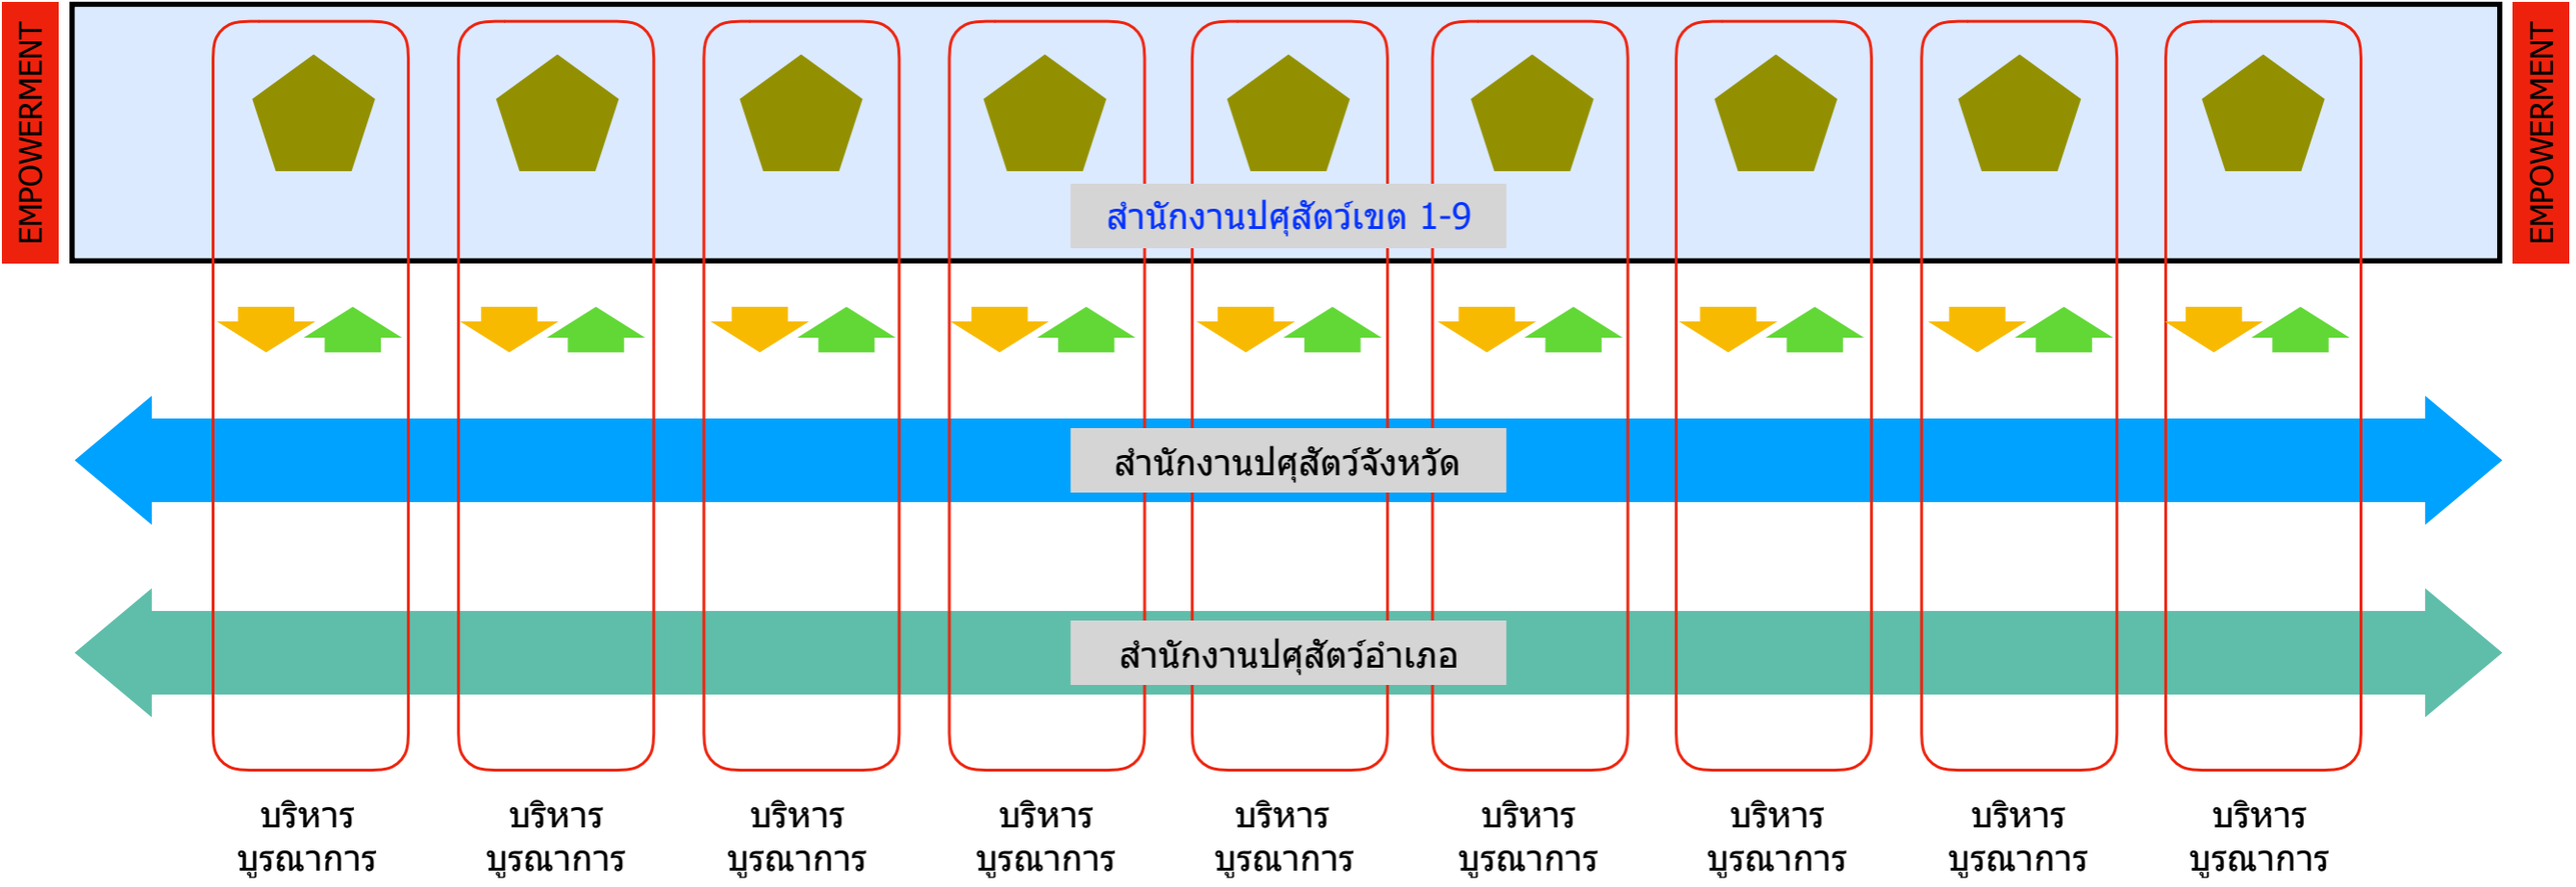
EMPOWERMENT

สำนักงานปศุสัตว์เขต 1-9

EMPOWERMENT

สำนักงานปศุสัตว์จังหวัด

สำนักงานปศุสัตว์อำเภอ

บริหาร บูรณาการ

บริหาร บูรณาการ

บริหาร บูรณาการ

บริหาร บูรณาการ

บริหาร บูรณาการ

บริหาร บูรณาการ

บริหาร บูรณาการ

บริหาร บูรณาการ

บริหาร บูรณาการ